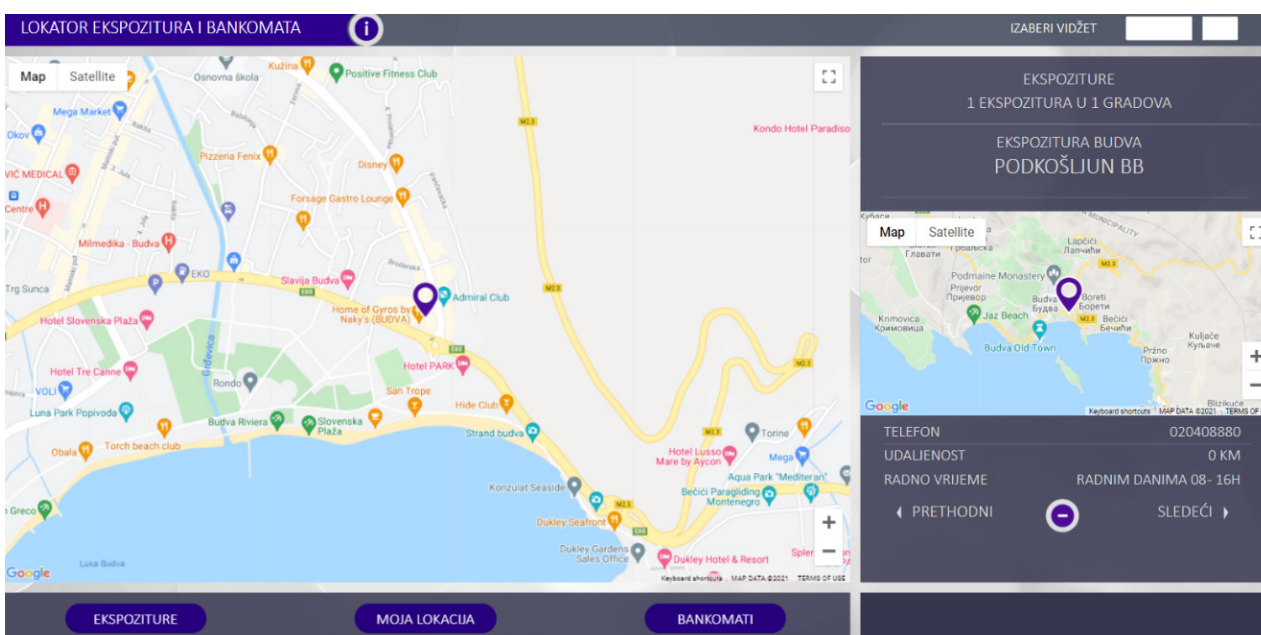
LOKATOR EKSPOZITURA I BANKOMATA

IZABERI VIDŽET

Map Satellite

Kužina
Positive Fitness Club
Osnovna škola
Mega Market
Pizzeria Fenix
Disney
Kondo Hotel Paradiso
VIĆ MEDICAL
Forsage Gastro Lounge
Centre
Milmedika - Budva
EKO
Slavija Budva
Trg Sunca
Admiral Club
Hotel Slovenska Plaža
Home of Gyros by Naky's (BUDVA)
Hotel PARK
Hotel Tre Canne
Rondo
VOLI
San Trope
Hide Club
Luna Park Popivoda
Budva Riviera
Slovenska Plaža
Strand budva
Torine
Obala
Torch beach club
Hotel Lusso Mare by Aycon
Mega
Aqua Park "Mediteran"
Konzulat Seaside
Bečići Paragliding Montenegro
Dukley Seafront
Greco
Dukley Gardens Sales Office
Dukley Hotel & Resort
Luka Budva
M2.3
E65
Google
Keyboard shortcuts MAP DATA ©2021 TERMS OF USE

EKSPOZITURE
1 EKSPOZITURA U 1 GRADOVA

EKSPOZITURA BUDVA
PODKOŠLJUN BB

Map Satellite
Lapčići Лапчићи
Podmaine Monastery
Prijevor Пријевор
Krimovica Кримовица
Jaz Beach
Budva Будва
Boreti Борети
Bečići Бечићи
Budva Old Town
Kuljače Куљаче
Pržno Пржно
M2.3
Google
Keyboard shortcuts MAP DATA ©2021 TERMS OF USE

TELEFON 020408880
UDALJENOST 0 KM
RADNO VRIJEME RADNIM DANIMA 08- 16H

PRETHODNI
SLEDEĆI

EKSPOZITURE
MOJA LOKACIJA
BANKOMATI